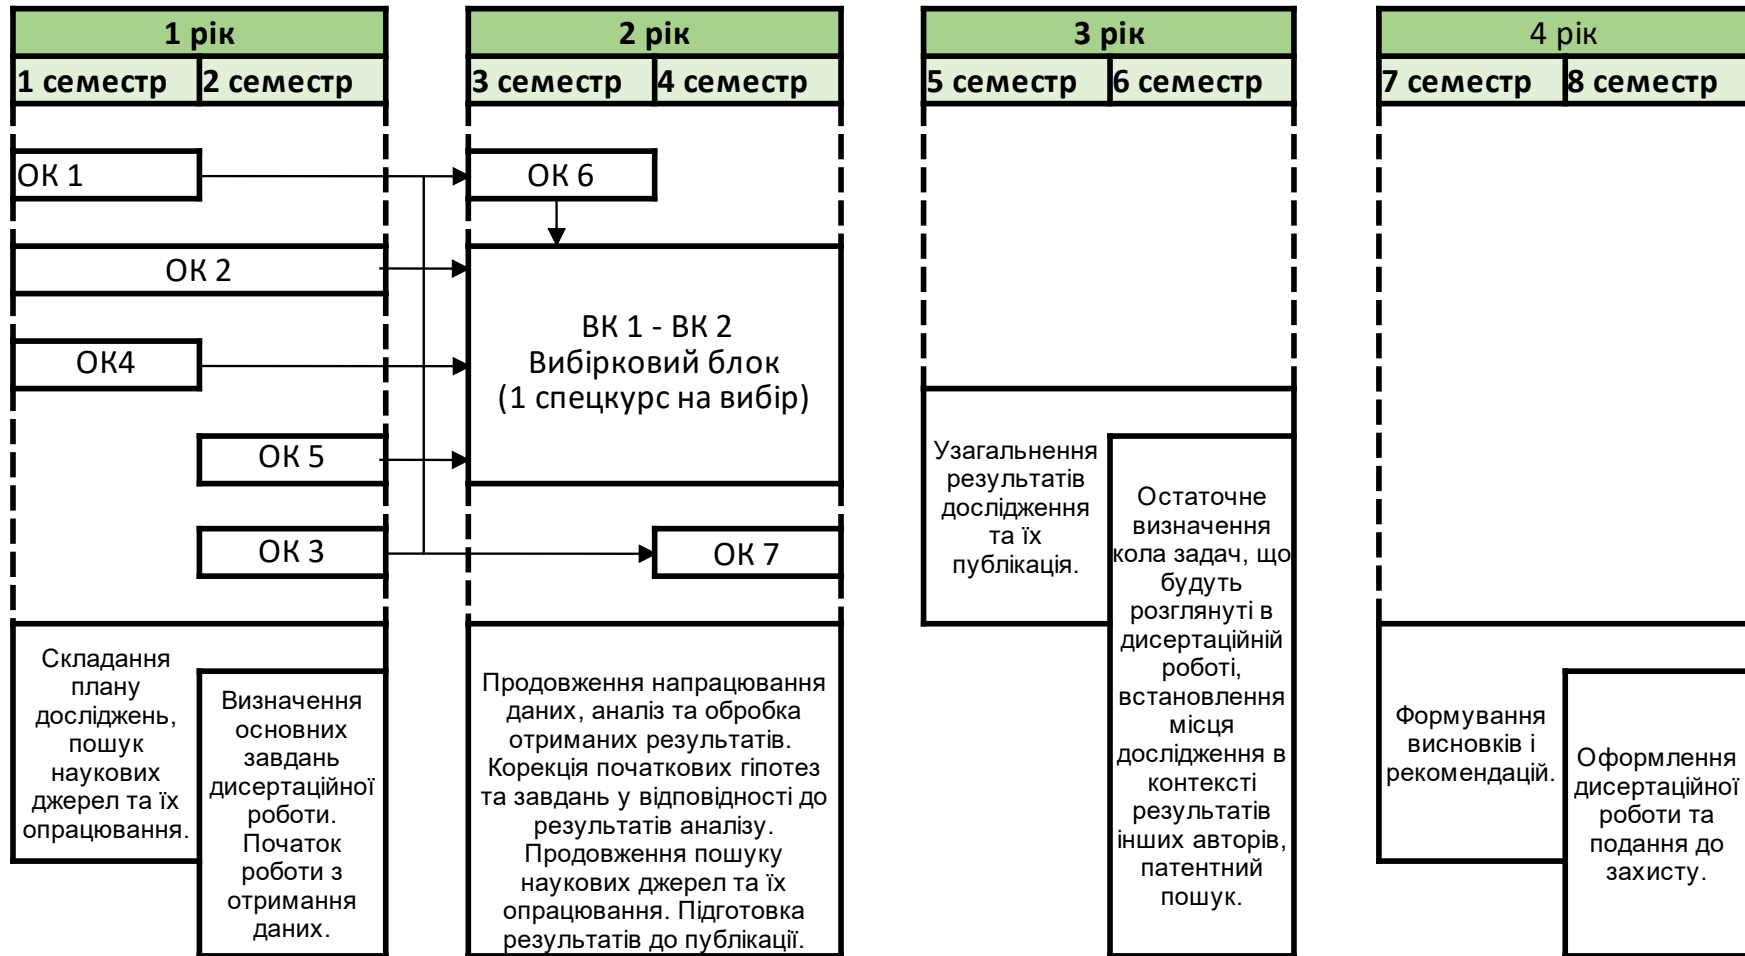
| 1 рік | |
|---|---|
| 1 семестр | 2 семестр |

| 2 рік | |
|---|---|
| 3 семестр | 4 семестр |

| 3 рік | |
|---|---|
| 5 семестр | 6 семестр |

| 4 рік | |
|---|---|
| 7 семестр | 8 семестр |

ОК 1

ОК 6

ОК 2

ВК 1 - ВК 2
Вибірковий блок
(1 спецкурс на вибір)

ОК4

ОК 5

ОК 3

ОК 7

Узагальнення результатів дослідження та їх публікація.

Остаточне визначення кола задач, що будуть розглянуті в дисертаційній роботі, встановлення місця дослідження в контексті результатів інших авторів, патентний пошук.

Складання плану досліджень, пошук наукових джерел та їх опрацювання.

Визначення основних завдань дисертаційної роботи. Початок роботи з отримання даних.

Продовження напрацювання даних, аналіз та обробка отриманих результатів. Корекція початкових гіпотез та завдань у відповідності до результатів аналізу. Продовження пошуку наукових джерел та їх опрацювання. Підготовка результатів до публікації.

Формування висновків і рекомендацій.

Оформлення дисертаційної роботи та подання до захисту.